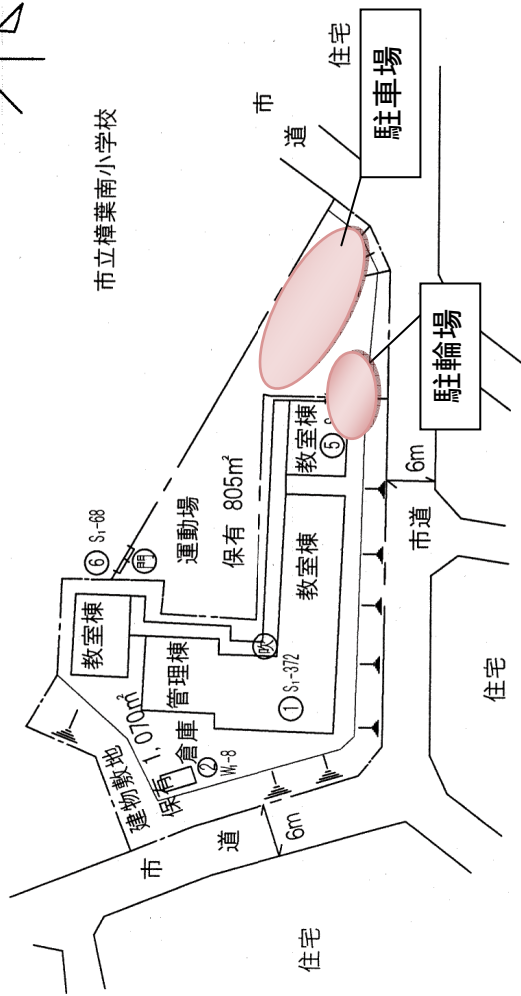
住宅

市道

駐車場

市立樟葉南小学校

駐輪場

運動場

保有 805m$^2$

教室棟

⑤

6m

⑥ $S_1$-68

門

市道

教室棟

教室棟

管理棟

吹

① $S_1$-372

建物敷地

保有 1,070m$^2$

倉庫

② $W_1$-8

住宅

市道

6m

住宅